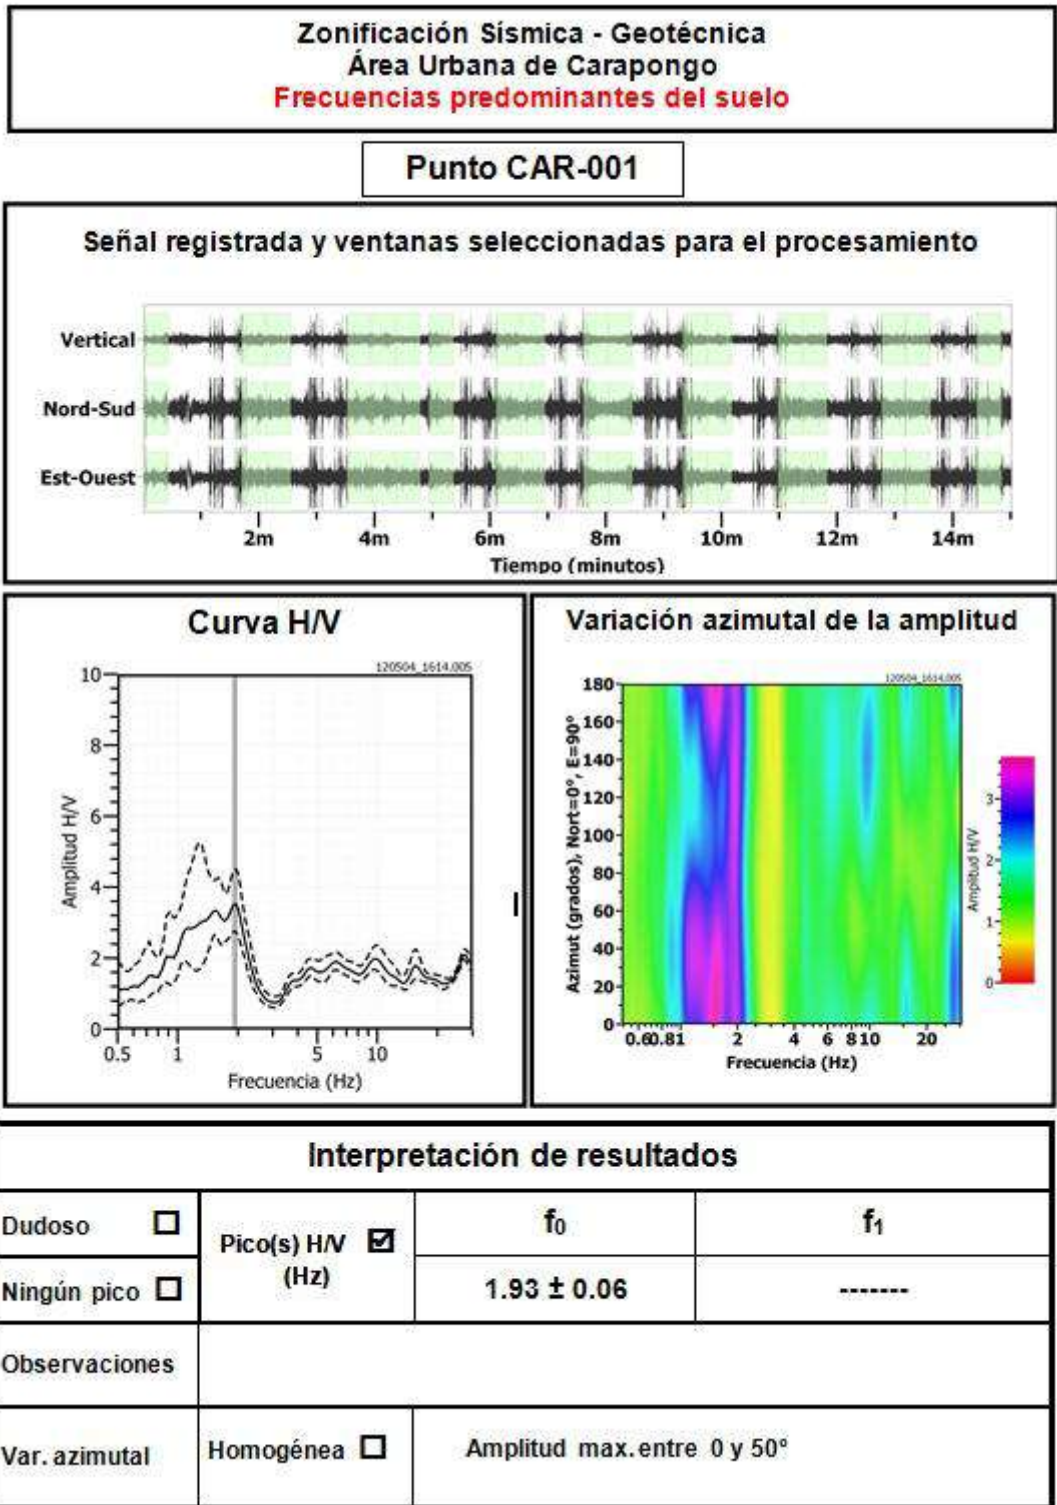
Zonificación Sísmica - Geotécnica
Área Urbana de Carapongo
Frecuencias predominantes del suelo

Punto CAR-001

Señal registrada y ventanas seleccionadas para el procesamiento

Vertical
Nord-Sud
Est-Ouest

2m 4m 6m 8m 10m 12m 14m
Tiempo (minutos)

Curva H/V

120504_1614.005

Amplitud H/V
10 8 6 4 2 0
0.5 1 5 10
Frecuencia (Hz)

Variación azimutal de la amplitud

120504_1614.005

Azimut (grados), Nort=0°, E=90°
180 160 140 120 100 80 60 40 20 0
0.60.81 2 4 6 810 20
Frecuencia (Hz)

Amplitud H/V
3 2 1 0

Interpretación de resultados

| Dudoso ☐ | Pico(s) H/V ☑ (Hz) | $f_0$ | $f_1$ |
|---|---|---|---|
| Ningún pico ☐ | | 1.93 ± 0.06 | ------- |
| Observaciones | | | |
| Var. azimutal | Homogénea ☐ | Amplitud max. entre 0 y 50° | |